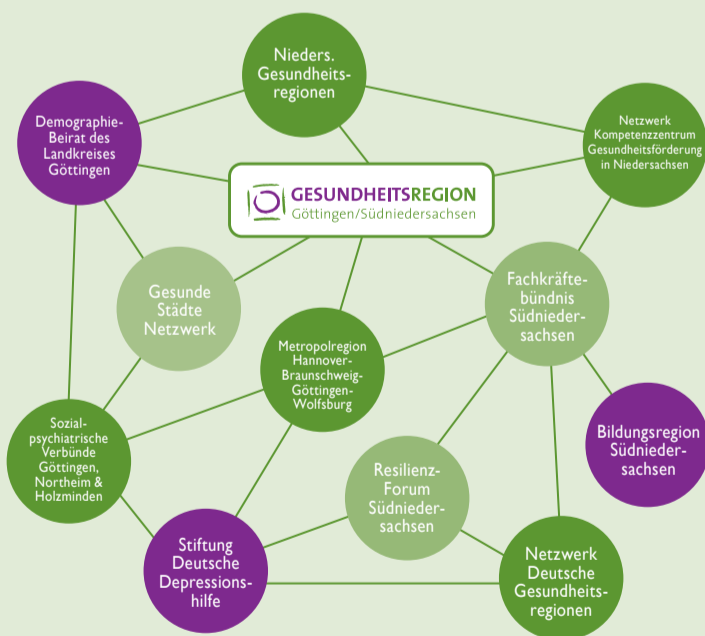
Nieders. Gesundheitsregionen

Demographie-Beirat des Landkreises Göttingen

Netzwerk Kompetenzzentrum Gesundheitsförderung in Niedersachsen

GESUNDHEITSREGION
Göttingen/Südniedersachsen

Gesunde Städte Netzwerk

Fachkräftebündnis Südniedersachsen

Metropolregion Hannover-Braunschweig-Göttingen-Wolfsburg

Sozialpsychiatrische Verbünde Göttingen, Northeim & Holzminden

Bildungsregion Südniedersachsen

Resilienz-Forum Südniedersachsen

Stiftung Deutsche Depressionshilfe

Netzwerk Deutsche Gesundheitsregionen